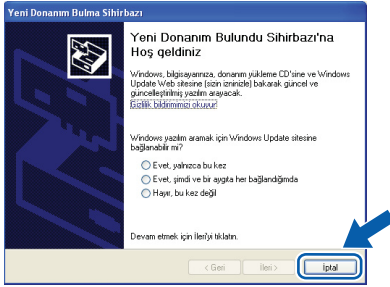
Yeni Donanım Bulma Sihirbazı

Yeni Donanım Bulundu Sihirbazı'na Hoş geldiniz

Windows, bilgisayarınıza, donanım yükleme CD'sine ve Windows Update Web sitesine (sizin izninizle) bakarak güncel ve güncelleştirilmiş yazılım arayacak.
Gizlilik bildirimimizi okuyun

Windows yazılım aramak için Windows Update sitesine bağlanabilir mi?

Evet, yalnızca bu kez
Evet, şimdi ve bir aygıta her bağlandığımda
Hayır, bu kez değil

Devam etmek için İleri'yi tıklatın.

< Geri İleri > İptal